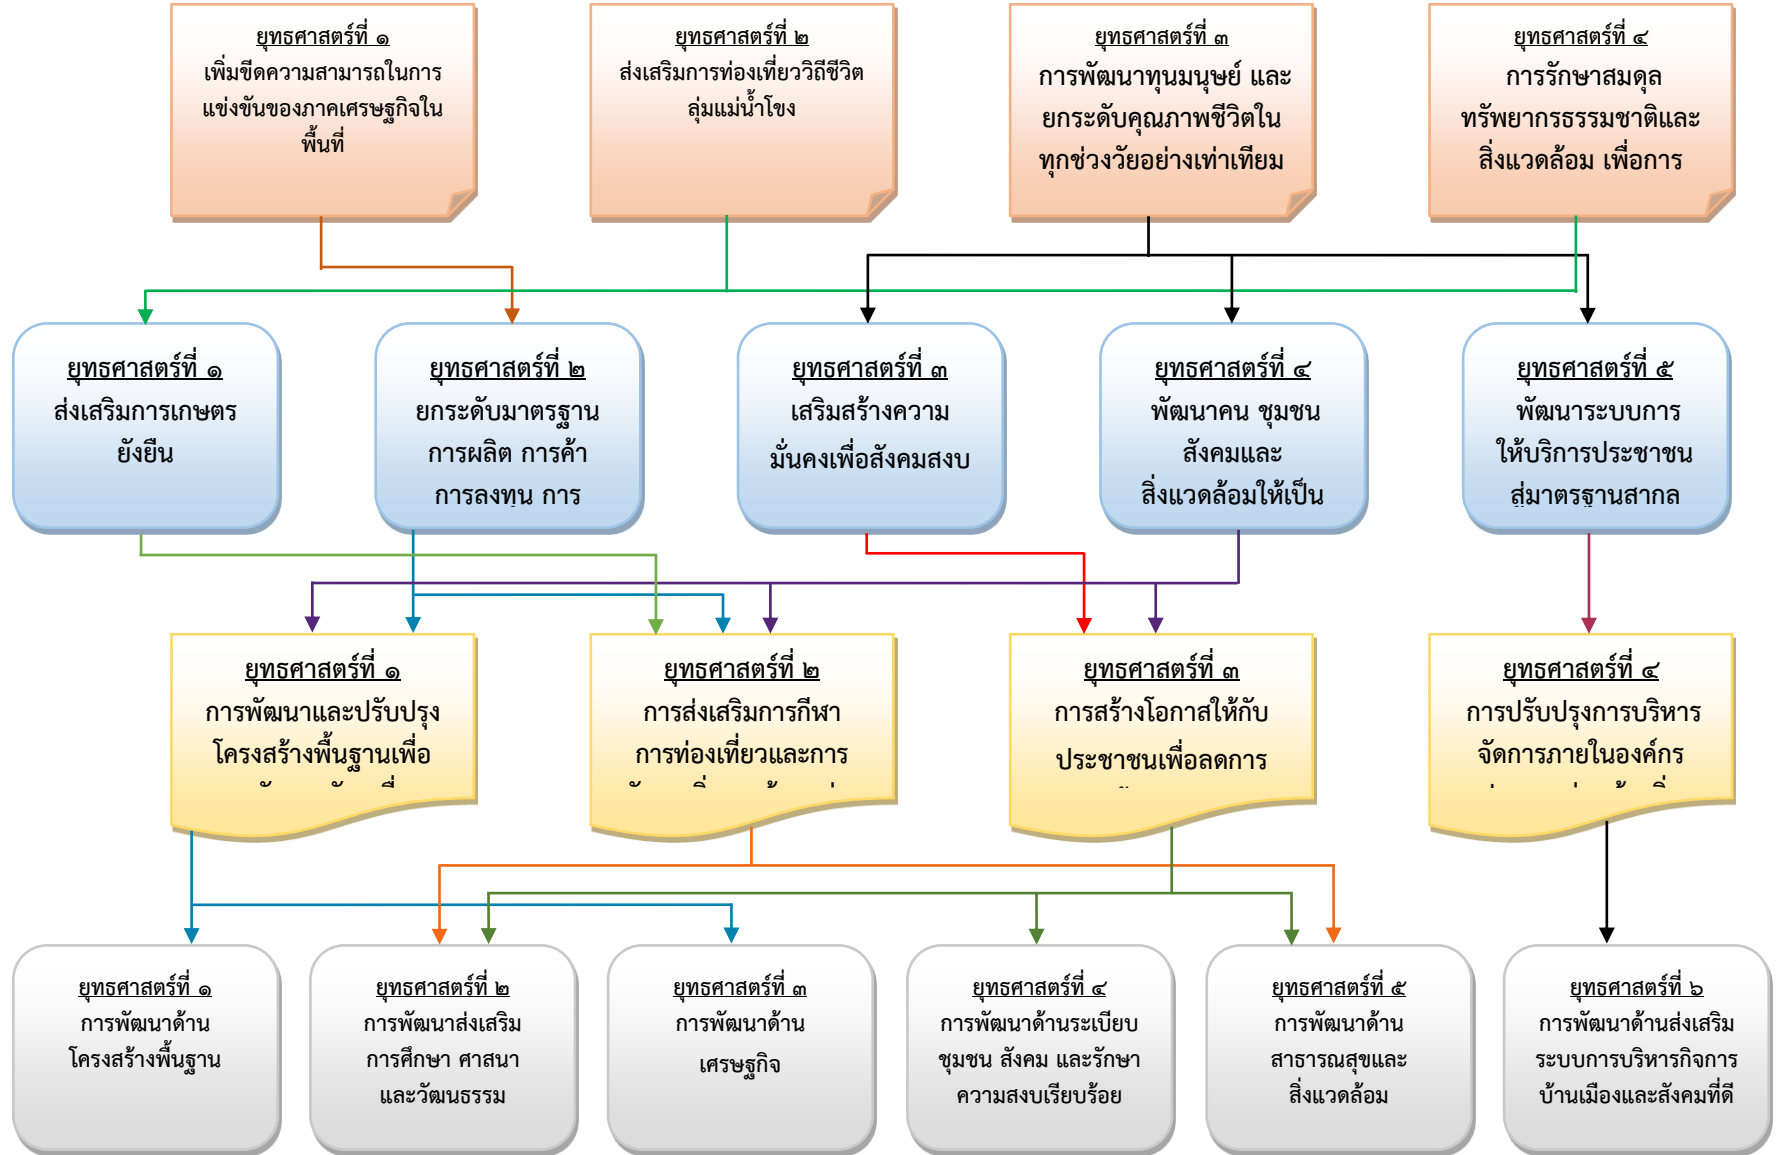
ยุทธศาสตร์ที่ ๑
เพิ่มขีดความสามารถในการแข่งขันของภาคเศรษฐกิจในพื้นที่

ยุทธศาสตร์ที่ ๒
ส่งเสริมการท่องเที่ยววิถีชีวิตลุ่มแม่น้ำโขง

ยุทธศาสตร์ที่ ๓
การพัฒนาทุนมนุษย์ และยกระดับคุณภาพชีวิตในทุกช่วงวัยอย่างเท่าเทียม

ยุทธศาสตร์ที่ ๔
การรักษาสมดุลทรัพยากรธรรมชาติและสิ่งแวดล้อม เพื่อการ

ยุทธศาสตร์ที่ ๑
ส่งเสริมการเกษตรยังยืน

ยุทธศาสตร์ที่ ๒
ยกระดับมาตรฐานการผลิต การค้า การลงทุน การ

ยุทธศาสตร์ที่ ๓
เสริมสร้างความมั่นคงเพื่อสังคมสงบ

ยุทธศาสตร์ที่ ๔
พัฒนาคน ชุมชน สังคมและสิ่งแวดล้อมให้เป็น

ยุทธศาสตร์ที่ ๕
พัฒนาระบบการให้บริการประชาชนสู่มาตรฐานสากล

ยุทธศาสตร์ที่ ๑
การพัฒนาและปรับปรุงโครงสร้างพื้นฐานเพื่อ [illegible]

ยุทธศาสตร์ที่ ๒
การส่งเสริมการกีฬา การท่องเที่ยวและการ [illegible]

ยุทธศาสตร์ที่ ๓
การสร้างโอกาสให้กับประชาชนเพื่อลดการ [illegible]

ยุทธศาสตร์ที่ ๔
การปรับปรุงการบริหารจัดการภายในองค์กร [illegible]

ยุทธศาสตร์ที่ ๑
การพัฒนาด้านโครงสร้างพื้นฐาน

ยุทธศาสตร์ที่ ๒
การพัฒนาส่งเสริมการศึกษา ศาสนา และวัฒนธรรม

ยุทธศาสตร์ที่ ๓
การพัฒนาด้านเศรษฐกิจ

ยุทธศาสตร์ที่ ๔
การพัฒนาด้านระเบียบชุมชน สังคม และรักษาความสงบเรียบร้อย

ยุทธศาสตร์ที่ ๕
การพัฒนาด้านสาธารณสุขและสิ่งแวดล้อม

ยุทธศาสตร์ที่ ๖
การพัฒนาด้านส่งเสริมระบบการบริหารกิจการบ้านเมืองและสังคมที่ดี